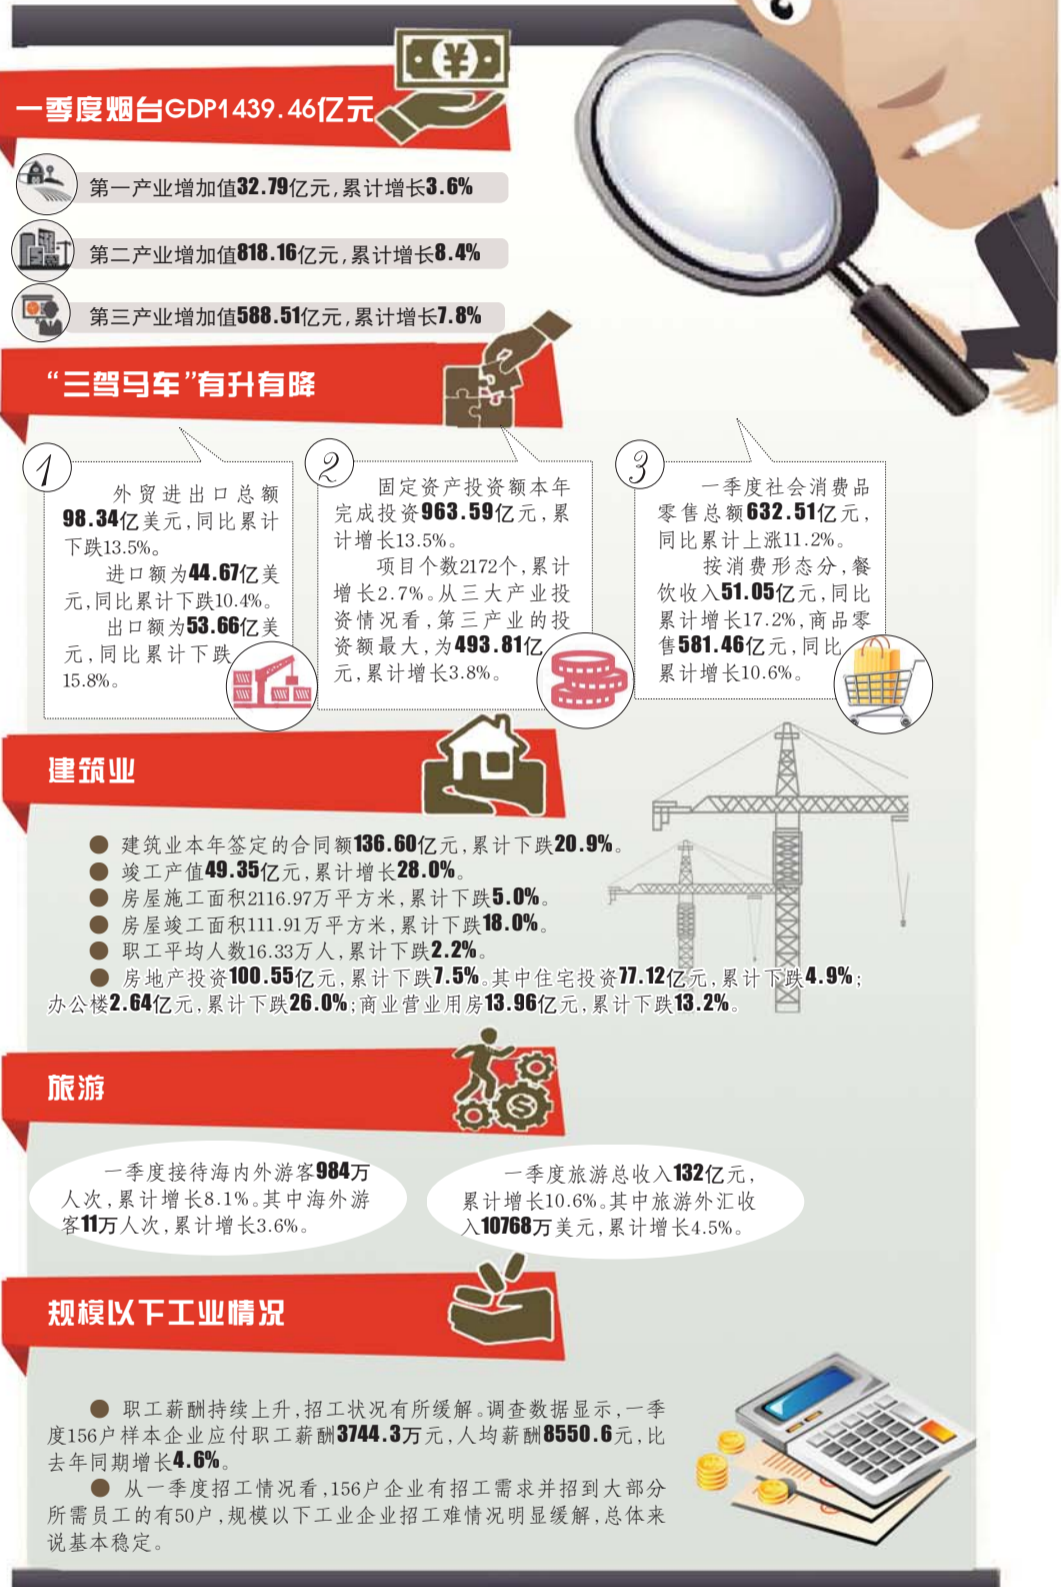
一季度烟台GDP1439.46亿元

第一产业增加值32.79亿元，累计增长3.6%

第二产业增加值818.16亿元，累计增长8.4%

第三产业增加值588.51亿元，累计增长7.8%

“三驾马车”有升有降

1

外贸进出口总额98.34亿美元，同比累计下跌13.5%。

进口额为44.67亿美元，同比累计下跌10.4%。

出口额为53.66亿美元，同比累计下跌15.8%。

2

固定资产投资额本年完成投资963.59亿元，累计增长13.5%。

项目个数2172个，累计增长2.7%。从三大产业投资情况看，第三产业的投资额最大，为493.81亿元，累计增长3.8%。

3

一季度社会消费品零售总额632.51亿元，同比累计上涨11.2%。

按消费形态分，餐饮收入51.05亿元，同比累计增长17.2%，商品零售581.46亿元，同比累计增长10.6%。

建筑业

● 建筑业本年签定的合同额136.60亿元，累计下跌20.9%。
● 竣工产值49.35亿元，累计增长28.0%。
● 房屋施工面积2116.97万平方米，累计下跌5.0%。
● 房屋竣工面积111.91万平方米，累计下跌18.0%。
● 职工平均人数16.33万人，累计下跌2.2%。
● 房地产投资100.55亿元，累计下跌7.5%。其中住宅投资77.12亿元，累计下跌4.9%；办公楼2.64亿元，累计下跌26.0%；商业营业用房13.96亿元，累计下跌13.2%。

旅游

一季度接待海内外游客984万人次，累计增长8.1%。其中海外游客11万人次，累计增长3.6%。

一季度旅游总收入132亿元，累计增长10.6%。其中旅游外汇收入10768万美元，累计增长4.5%。

规模以下工业情况

● 职工薪酬持续上升，招工状况有所缓解。调查数据显示，一季度156户样本企业应付职工薪酬3744.3万元，人均薪酬8550.6元，比去年同期增长4.6%。

● 从一季度招工情况看，156户企业有招工需求并招到大部分所需员工的有50户，规模以下工业企业招工难情况明显缓解，总体来说基本稳定。